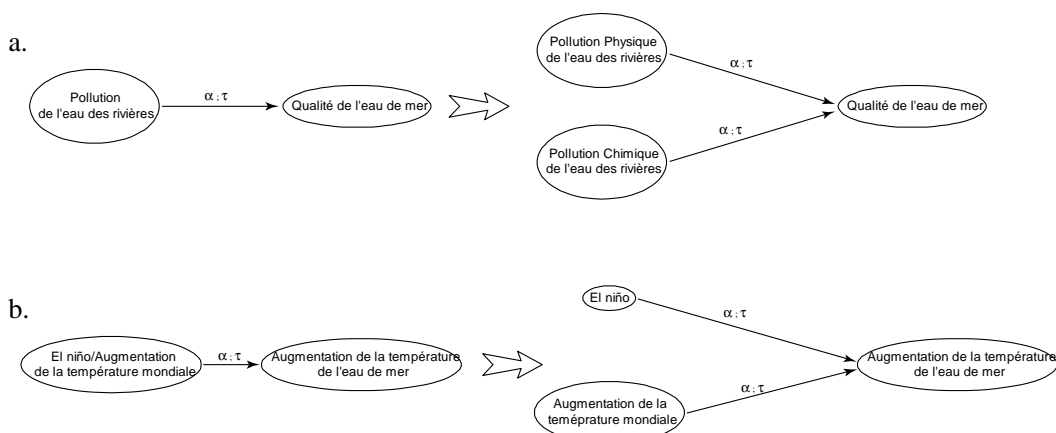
a.

Pollution de l'eau des rivières

$\alpha ; \tau$

Qualité de l'eau de mer

Pollution Physique de l'eau des rivières

$\alpha ; \tau$

Pollution Chimique de l'eau des rivières

$\alpha ; \tau$

Qualité de l'eau de mer

b.

El niño/Augmentation de la température mondiale

$\alpha ; \tau$

Augmentation de la température de l'eau de mer

El niño

$\alpha ; \tau$

Augmentation de la teméprature mondiale

$\alpha ; \tau$

Augmentation de la température de l'eau de mer